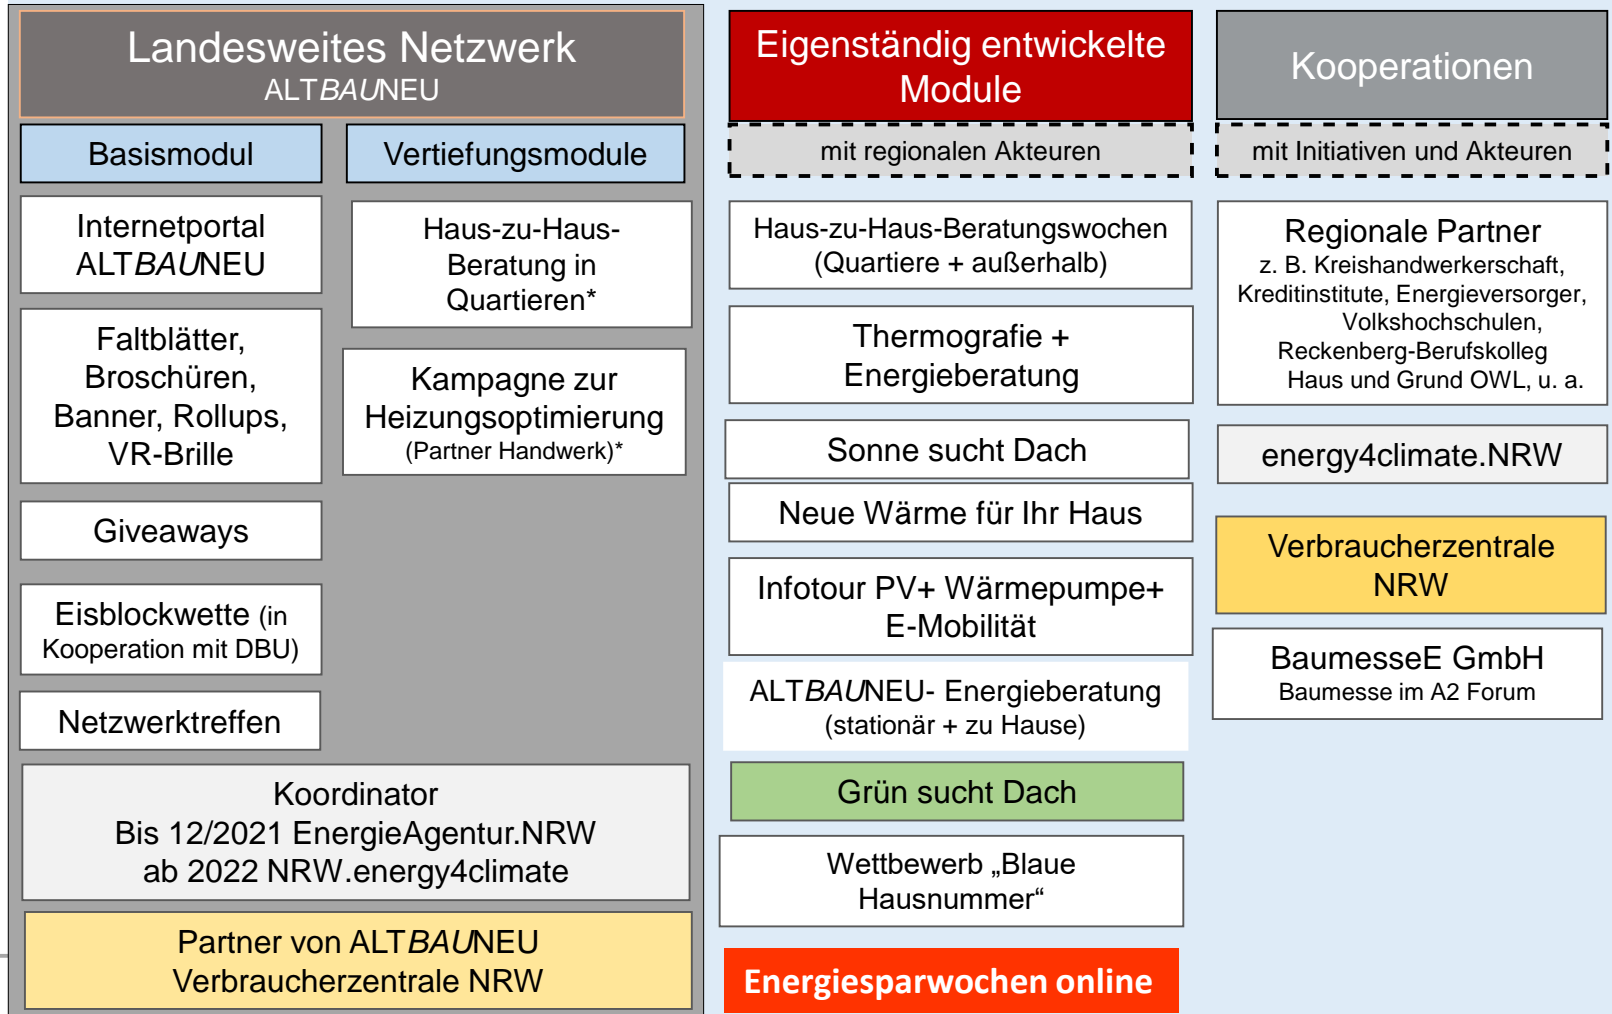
Landesweites Netzwerk
ALTBAUNEU

Basismodul

Vertiefungsmodule

Internetportal ALTBAUNEU

Haus-zu-Haus-Beratung in Quartieren*

Faltblätter, Broschüren, Banner, Rollups, VR-Brille

Kampagne zur Heizungsoptimierung (Partner Handwerk)*

Giveaways

Eisblockwette (in Kooperation mit DBU)

Netzwerktreffen

Koordinator
Bis 12/2021 EnergieAgentur.NRW
ab 2022 NRW.energy4climate

Partner von ALTBAUNEU
Verbraucherzentrale NRW

Eigenständig entwickelte Module

mit regionalen Akteuren

Haus-zu-Haus-Beratungswochen (Quartiere + außerhalb)

Thermografie + Energieberatung

Sonne sucht Dach

Neue Wärme für Ihr Haus

Infotour PV+ Wärmepumpe+ E-Mobilität

ALTBAUNEU- Energieberatung (stationär + zu Hause)

Grün sucht Dach

Wettbewerb „Blaue Hausnummer“

Energiesparwochen online

Kooperationen

mit Initiativen und Akteuren

Regionale Partner
z. B. Kreishandwerkerschaft, Kreditinstitute, Energieversorger, Volkshochschulen, Reckenberg-Berufskolleg Haus und Grund OWL, u. a.

energy4climate.NRW

Verbraucherzentrale NRW

BaumesseE GmbH
Baumesse im A2 Forum